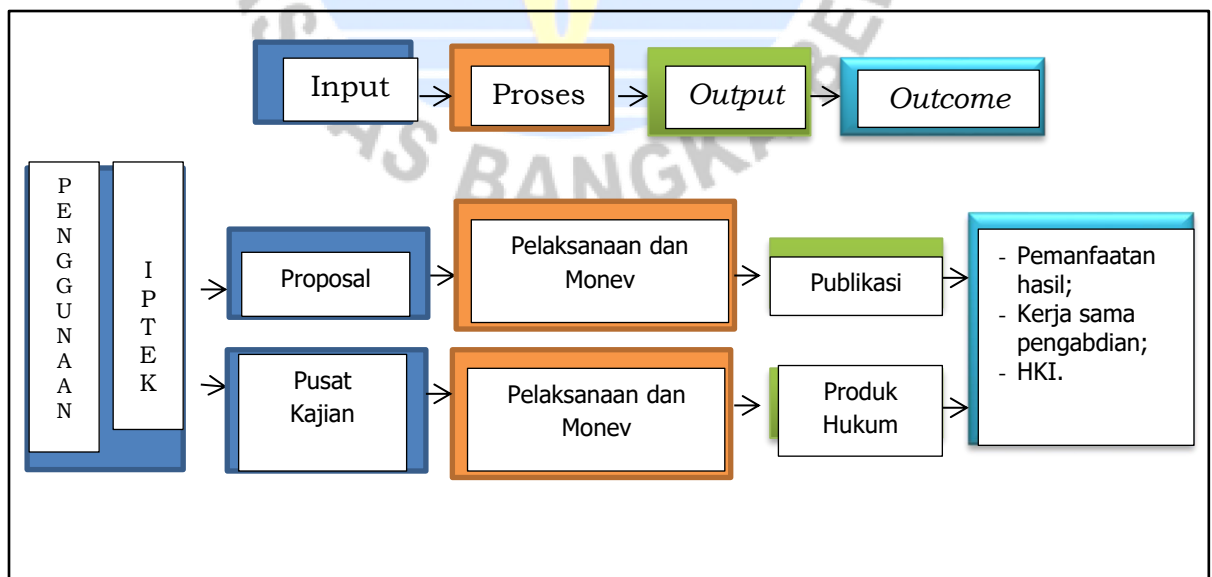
Input
Proses
*Output*
*Outcome*

P
E
N
G
G
U
N
A
A
N

I
P
T
E
K

Proposal
Pelaksanaan dan Monev
Publikasi

Pusat Kajian
Pelaksanaan dan Monev
Produk Hukum

- Pemanfaatan hasil;
- Kerja sama pengabdian;
- HKI.